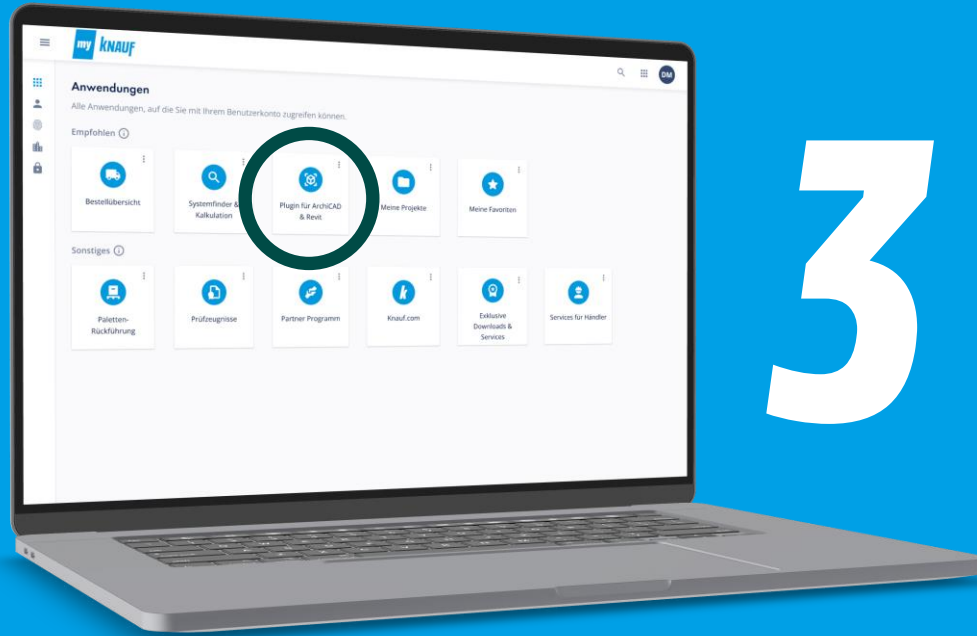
my KNAUF

DM

Anwendungen

Alle Anwendungen, auf die Sie mit Ihrem Benutzerkonto zugreifen können.

Empfohlen

Bestellübersicht

Systemfinder & Kalkulation

Plugin für ArchiCAD & Revit

Meine Projekte

Meine Favoriten

Sonstiges

Paletten-Rückführung

Prüfzeugnisse

Partner Programm

Knauf.com

Exklusive Downloads & Services

Services für Händler

3